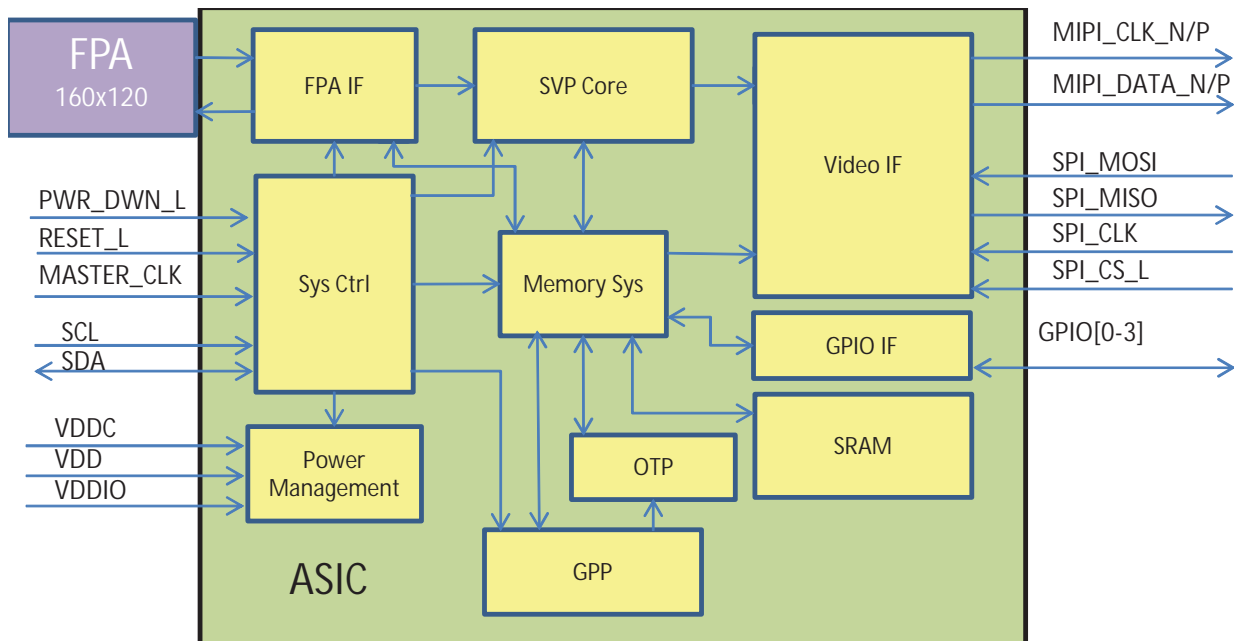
FPA
160x120

FPA IF

SVP Core

Video IF

MIPI_CLK_N/P
MIPI_DATA_N/P

SPI_MOSI
SPI_MISO
SPI_CLK
SPI_CS_L

PWR_DWN_L
RESET_L
MASTER_CLK

Sys Ctrl

Memory Sys

GPIO IF

GPIO[0-3]

SCL
SDA

VDDC
VDD
VDDIO

Power Management

OTP

SRAM

GPP

ASIC